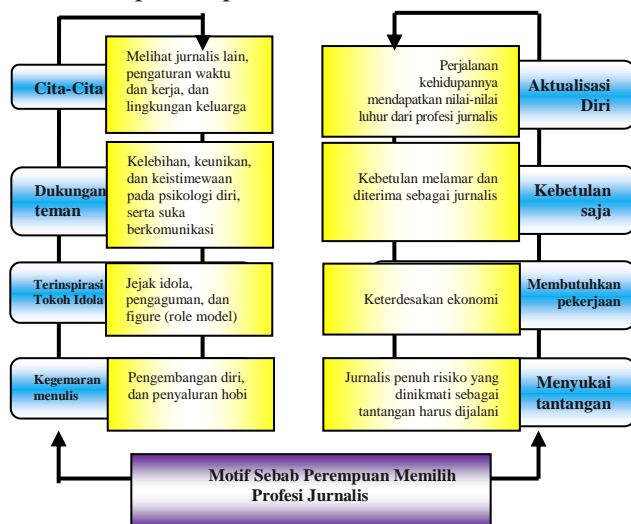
Cita-Cita

Melihat jurnalis lain, pengaturan waktu dan kerja, dan lingkungan keluarga

Dukungan teman

Kelebihan, keunikan, dan keistimewaan pada psikologi diri, serta suka berkomunikasi

Terinspirasi Tokoh Idola

Jejak idola, pengaguman, dan figure (role model)

Kegemaran menulis

Pengembangan diri, dan penyaluran hobi

Perjalanan kehidupannya mendapatkan nilai-nilai luhur dari profesi jurnalis

Aktualisasi Diri

Kebetulan melamar dan diterima sebagai jurnalis

Kebetulan saja

Keterdesakan ekonomi

Membutuhkan pekerjaan

Jurnalis penuh risiko yang dinikmati sebagai tantangan harus dijalani

Menyukai tantangan

Motif Sebab Perempuan Memilih Profesi Jurnalis